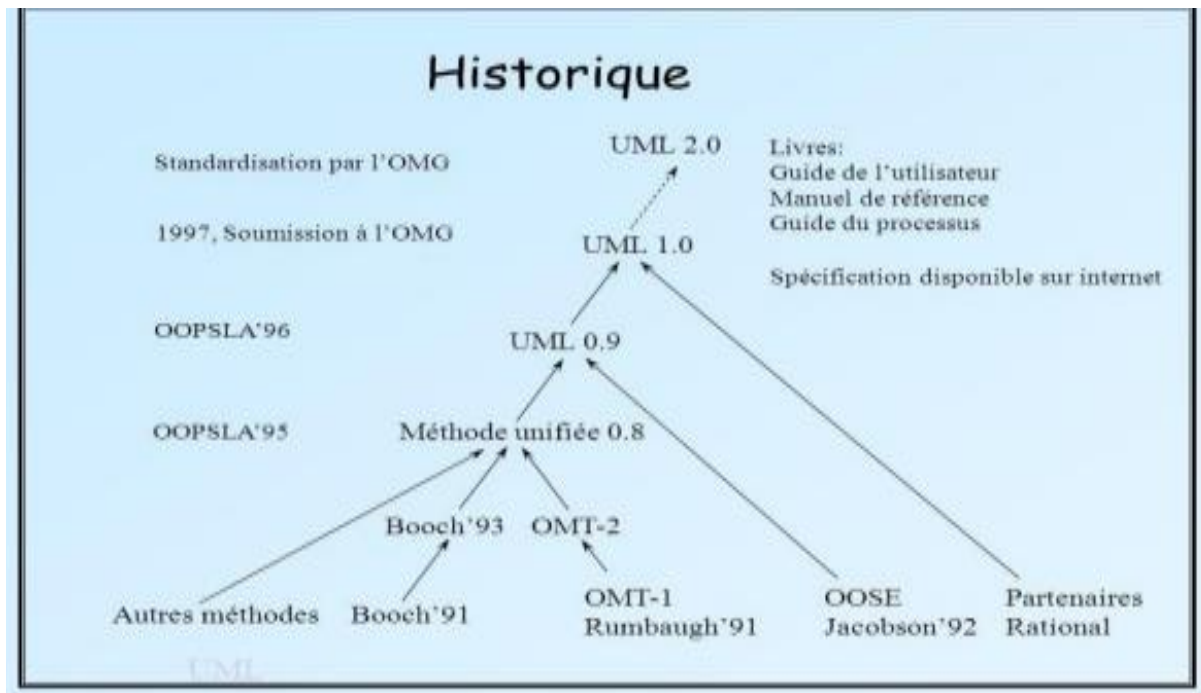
Historique

Standardisation par l'OMG

UML 2.0

Livres:
Guide de l'utilisateur
Manuel de référence
Guide du processus

1997, Soumission à l'OMG

UML 1.0

Spécification disponible sur internet

OOPSLA'96

UML 0.9

OOPSLA'95

Méthode unifiée 0.8

Booch'93

OMT-2

Autres méthodes

Booch'91

OMT-1
Rumbaugh'91

OOSE
Jacobson'92

Partenaires
Rational

UML